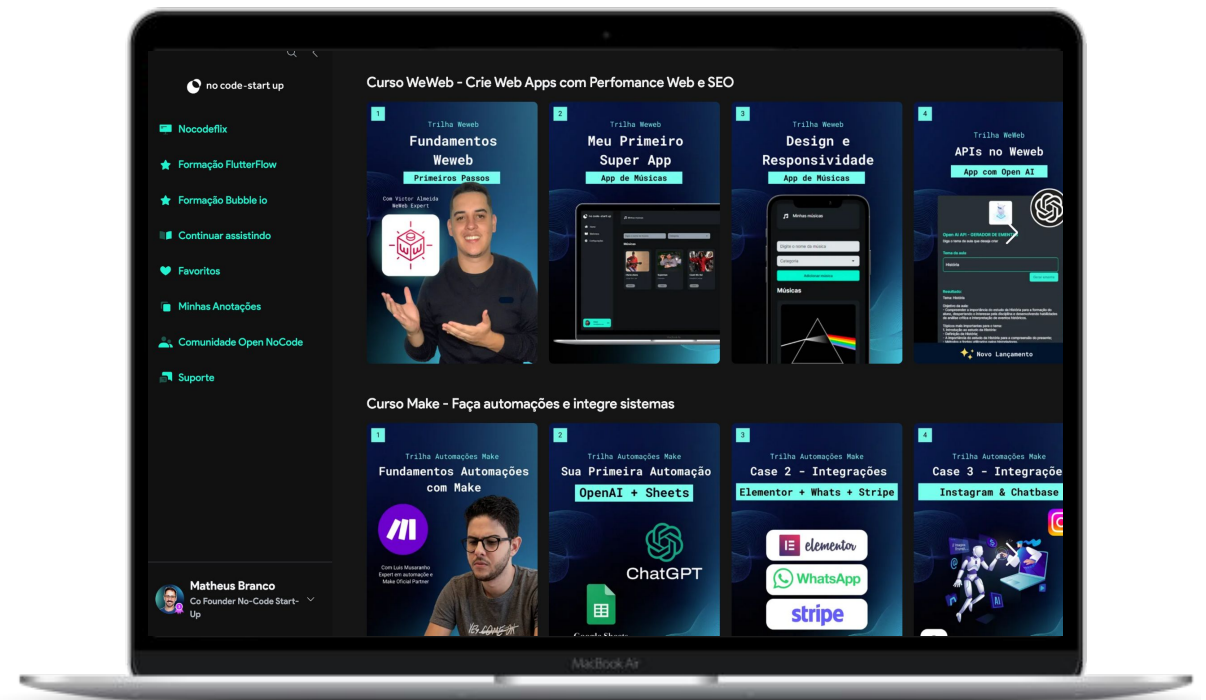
no code-start up

Nocodeflix

Formação FlutterFlow

Formação Bubble io

Continuar assistindo

Favoritos

Minhas Anotações

Comunidade Open NoCode

Suporte

Matheus Branco
Co Founder No-Code Start-Up

Curso WeWeb - Crie Web Apps com Perfomance Web e SEO

1
Trilha Weweb
Fundamentos Weweb
Primeiros Passos
Com Vitor Almeida WeWeb Expert

2
Trilha Weweb
Meu Primeiro Super App
App de Músicas

3
Trilha Weweb
Design e Responsividade
App de Músicas
Minhas músicas
Músicas

4
Trilha WeWeb
APIs no Weweb
App com Open AI
Novo Lançamento

Curso Make - Faça automações e integre sistemas

1
Trilha Automações Make
Fundamentos Automações com Make
Com Luis Musaranho Expert em automação e Make Oficial Partner

2
Trilha Automações Make
Sua Primeira Automação
OpenAI + Sheets
ChatGPT
Google Sheets

3
Trilha Automações Make
Case 2 - Integrações
Elementor + Whats + Stripe
elementor
WhatsApp
stripe

4
Trilha Automações Make
Case 3 - Integraçõe
Instagram & Chatbase

MacBook Air